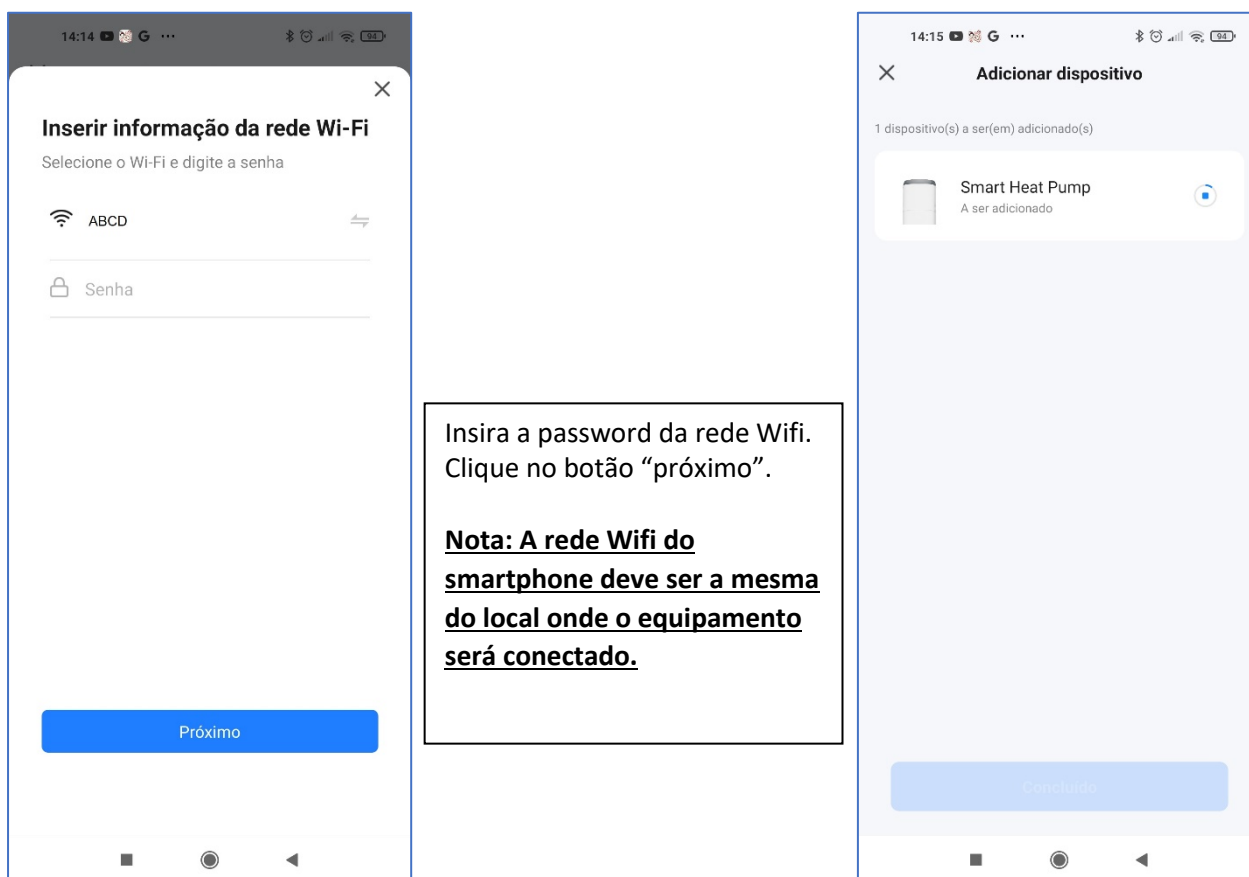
14:14 G ···

94

×

Inserir informação da rede Wi-Fi

Selecione o Wi-Fi e digite a senha

ABCD

Senha

Próximo

Insira a password da rede Wifi. Clique no botão "próximo".

**Nota: A rede Wifi do smartphone deve ser a mesma do local onde o equipamento será conectado.**

14:15 G ···

94

×

Adicionar dispositivo

1 dispositivo(s) a ser(em) adicionado(s)

Smart Heat Pump

A ser adicionado

Concluído